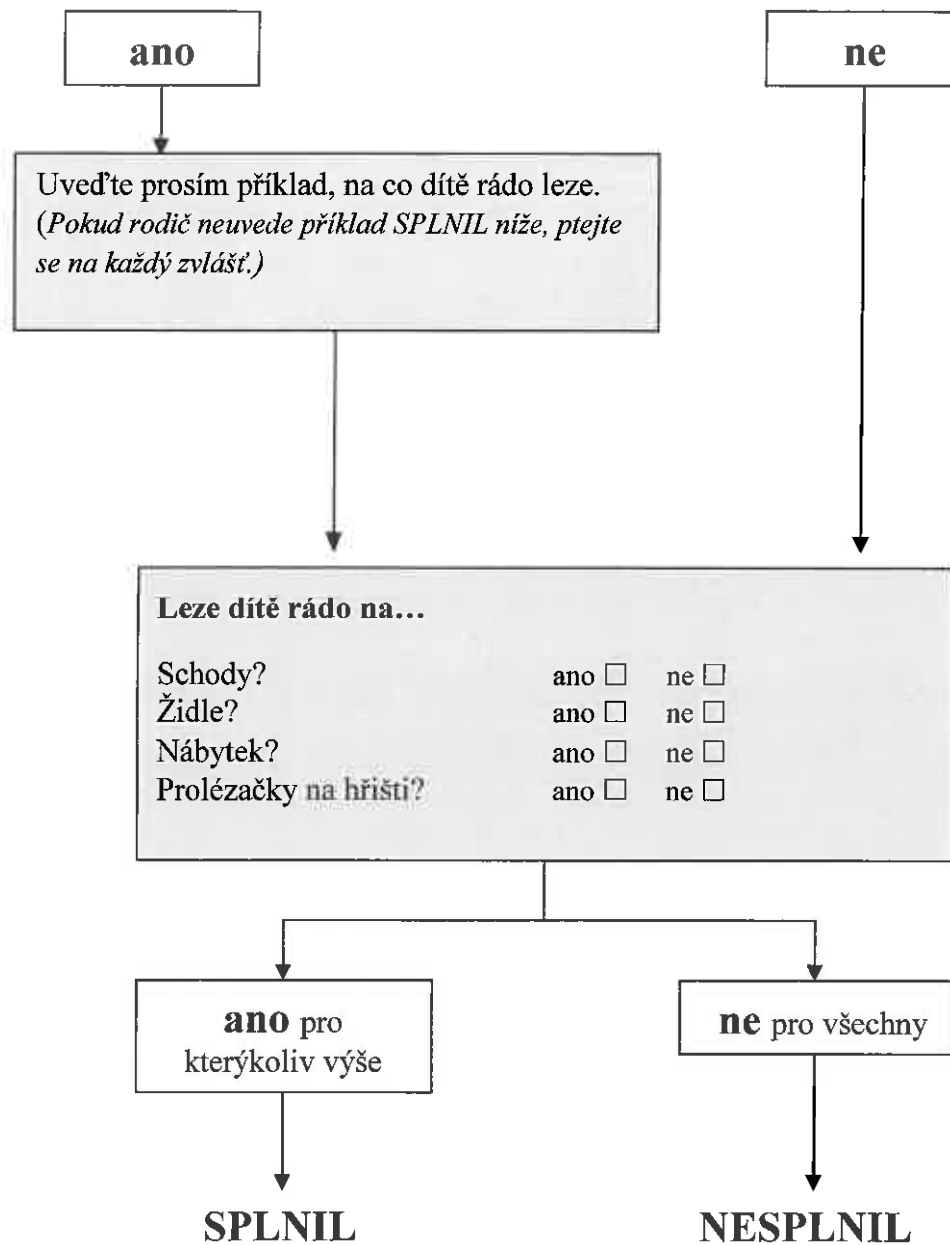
ano

ne

Uveďte prosím příklad, na co dítě rádo leze. (Pokud rodič neuvede příklad SPLNIL níže, ptejte se na každý zvlášť.)

Leze dítě rádo na…

| | | |
|---|---|---|
| Schody? | ano ☐ | ne ☐ |
| Židle? | ano ☐ | ne ☐ |
| Nábytek? | ano ☐ | ne ☐ |
| Prolézačky na hřišti? | ano ☐ | ne ☐ |

ano pro kterýkoliv výše

ne pro všechny

SPLNIL

NESPLNIL